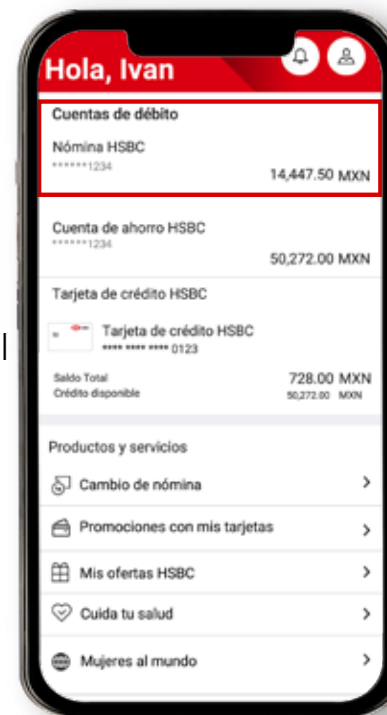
Hola, Ivan

Cuentas de débito

Nómina HSBC
******1234
14,447.50 MXN

Cuenta de ahorro HSBC
******1234
50,272.00 MXN

Tarjeta de crédito HSBC

Tarjeta de crédito HSBC
**** **** **** 0123

Saldo Total 728.00 MXN
Crédito disponible 50,272.00 MXN

Productos y servicios

Cambio de nómina

Promociones con mis tarjetas

Mis ofertas HSBC

Cuida tu salud

Mujeres al mundo